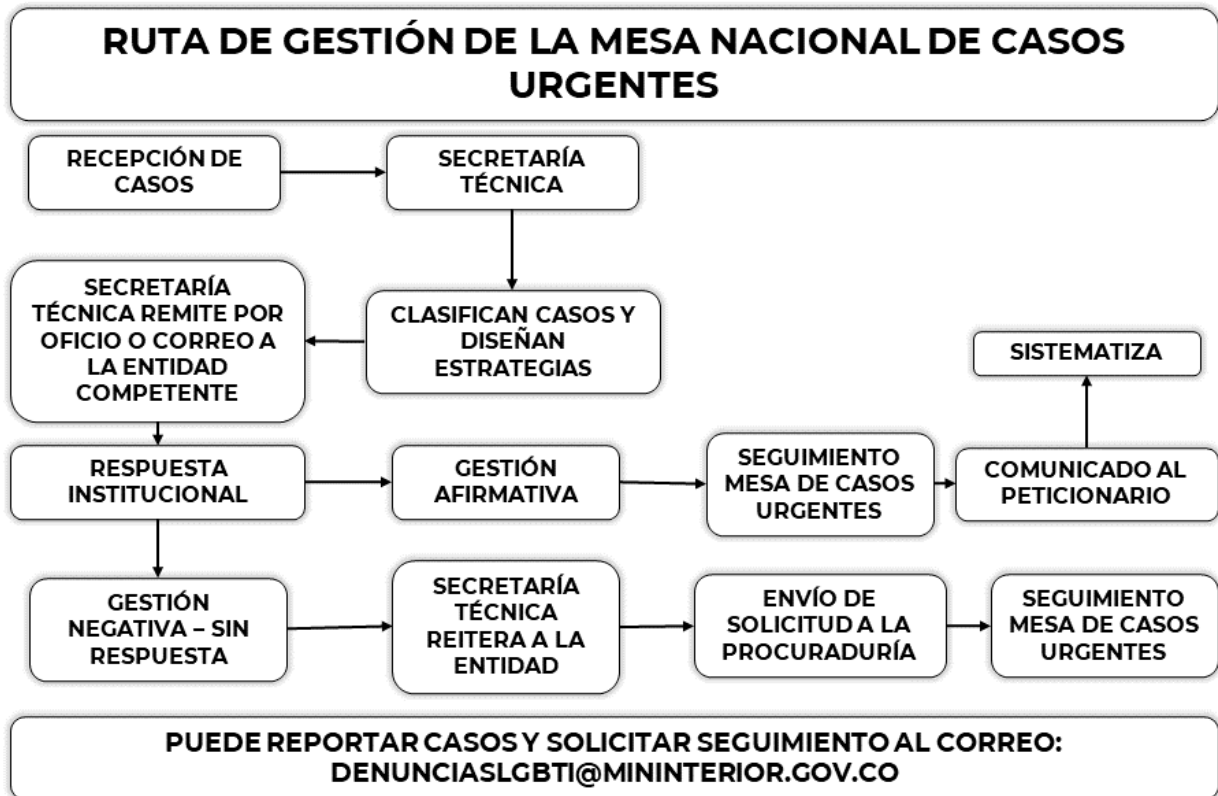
RUTA DE GESTIÓN DE LA MESA NACIONAL DE CASOS URGENTES

RECEPCIÓN DE CASOS

SECRETARÍA TÉCNICA

CLASIFICAN CASOS Y DISEÑAN ESTRATEGIAS

SECRETARÍA TÉCNICA REMITE POR OFICIO O CORREO A LA ENTIDAD COMPETENTE

SISTEMATIZA

RESPUESTA INSTITUCIONAL

GESTIÓN AFIRMATIVA

SEGUIMIENTO MESA DE CASOS URGENTES

COMUNICADO AL PETICIONARIO

GESTIÓN NEGATIVA – SIN RESPUESTA

SECRETARÍA TÉCNICA REITERA A LA ENTIDAD

ENVÍO DE SOLICITUD A LA PROCURADURÍA

SEGUIMIENTO MESA DE CASOS URGENTES

PUEDE REPORTAR CASOS Y SOLICITAR SEGUIMIENTO AL CORREO: DENUNCIASLGBTI@MININTERIOR.GOV.CO